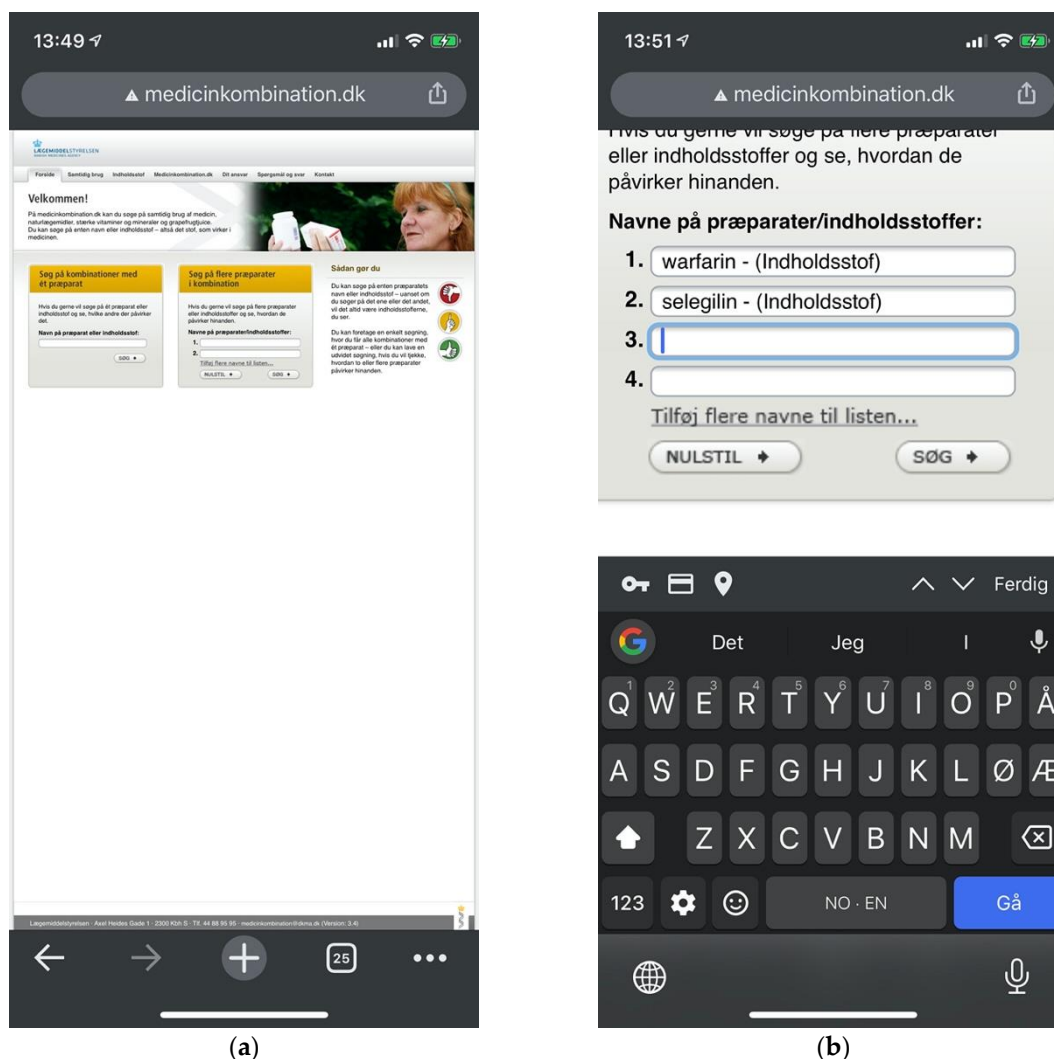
13:49

medicinkombination.dk

LÆGEMIDDELSTYRELSEN

Forside Samtidig brug Indholdsstof Medicinkombination.dk Dit ansvar Spørgsmål og svar Kontakt

Velkommen!

På medicinkombination.dk kan du søge på samtidig brug af medicin, naturlægemidler, stærke vitaminer og mineraler og grapefrugtjuice. Du kan søge på enten navn eller indholdsstof – altså det stof, som virker i medicinen.

Søg på kombinationer med ét præparat

Hvis du gerne vil søge på ét præparat eller indholdsstof og se, hvilke andre der påvirker det.

Navn på præparat eller indholdsstof:

SØG

Søg på flere præparater i kombination

Hvis du gerne vil søge på flere præparater eller indholdsstoffer og se, hvordan de påvirker hinanden.

Navne på præparater/indholdsstoffer:

1.
2.

Tilføj flere navne til listen...

NULSTIL SØG

Sådan gør du

Du kan søge på enten præparatets navn eller indholdsstof – uanset om du søger på det ene eller det andet, vil det altid være indholdsstofferne, du ser.

Du kan foretage en enkelt søgning, hvor du får alle kombinationer med ét præparat – eller du kan lave en udvidet søgning, hvis du vil tjekke, hvordan to eller flere præparater påvirker hinanden.

Lægemiddelstyrelsen · Axel Heides Gade 1 · 2300 Kbh S · Tlf. 44 88 95 95 · medicinkombination@dkma.dk (Version: 3.4)

25

(a)

13:51

medicinkombination.dk

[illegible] vil søge på flere præparater eller indholdsstoffer og se, hvordan de påvirker hinanden.

Navne på præparater/indholdsstoffer:

1. warfarin - (Indholdsstof)
2. selegilin - (Indholdsstof)
3.
4.

Tilføj flere navne til listen...

NULSTIL SØG

Ferdig

Det Jeg I

Q W E R T Y U I O P Å
A S D F G H J K L Ø Æ
Z X C V B N M

123 NO · EN Gå

(b)